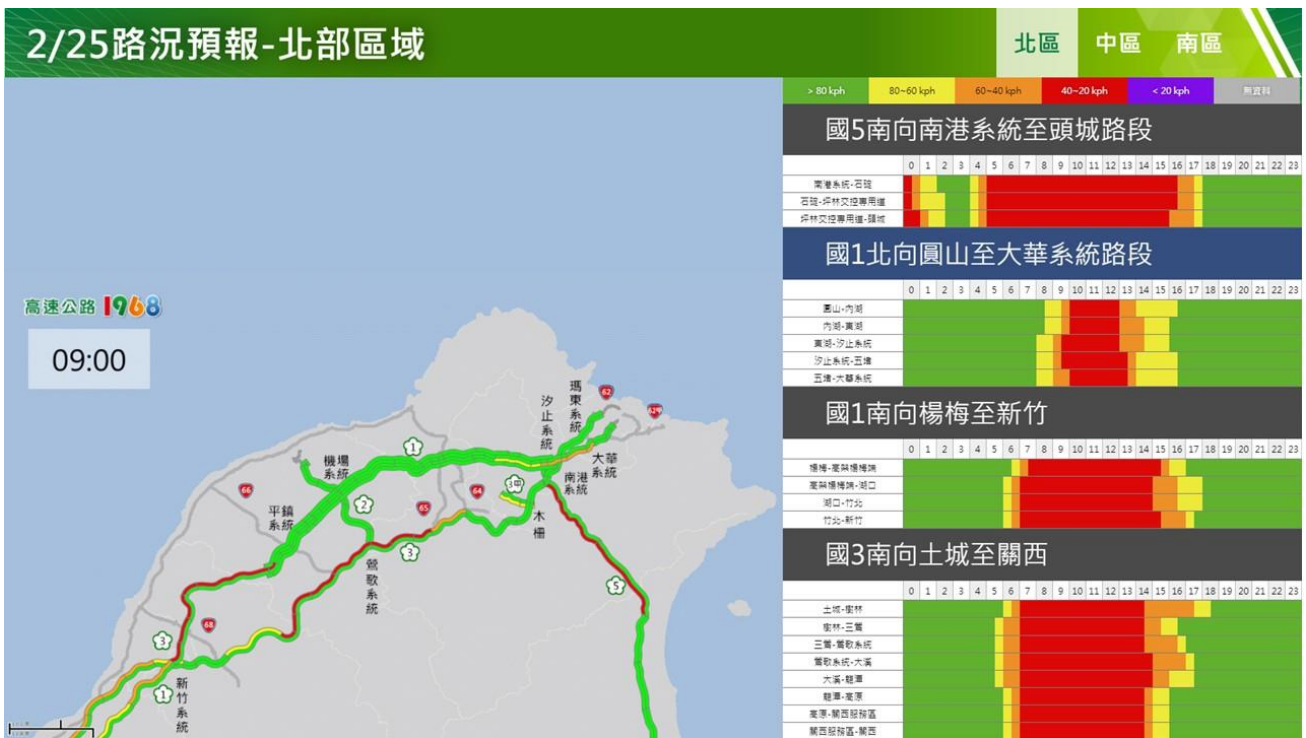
2/25路況預報-北部區域

北區 中區 南區

> 80 kph | 80~60 kph | 60~40 kph | 40~20 kph | < 20 kph | 無資料

國5南向南港系統至頭城路段

| | 0 | 1 | 2 | 3 | 4 | 5 | 6 | 7 | 8 | 9 | 10 | 11 | 12 | 13 | 14 | 15 | 16 | 17 | 18 | 19 | 20 | 21 | 22 | 23 |
|---|---|---|---|---|---|---|---|---|---|---|---|---|---|---|---|---|---|---|---|---|---|---|---|---|
| 南港系統-石碇 | | | | | | | | | | | | | | | | | | | | | | | | |
| 石碇-坪林交控專用道 | | | | | | | | | | | | | | | | | | | | | | | | |
| 坪林交控專用道-頭城 | | | | | | | | | | | | | | | | | | | | | | | | |

國1北向圓山至大華系統路段

| | 0 | 1 | 2 | 3 | 4 | 5 | 6 | 7 | 8 | 9 | 10 | 11 | 12 | 13 | 14 | 15 | 16 | 17 | 18 | 19 | 20 | 21 | 22 | 23 |
|---|---|---|---|---|---|---|---|---|---|---|---|---|---|---|---|---|---|---|---|---|---|---|---|---|
| 圓山-內湖 | | | | | | | | | | | | | | | | | | | | | | | | |
| 內湖-東湖 | | | | | | | | | | | | | | | | | | | | | | | | |
| 東湖-汐止系統 | | | | | | | | | | | | | | | | | | | | | | | | |
| 汐止系統-五堵 | | | | | | | | | | | | | | | | | | | | | | | | |
| 五堵-大華系統 | | | | | | | | | | | | | | | | | | | | | | | | |

國1南向楊梅至新竹

| | 0 | 1 | 2 | 3 | 4 | 5 | 6 | 7 | 8 | 9 | 10 | 11 | 12 | 13 | 14 | 15 | 16 | 17 | 18 | 19 | 20 | 21 | 22 | 23 |
|---|---|---|---|---|---|---|---|---|---|---|---|---|---|---|---|---|---|---|---|---|---|---|---|---|
| 楊梅-高架楊梅端 | | | | | | | | | | | | | | | | | | | | | | | | |
| 高架楊梅端-湖口 | | | | | | | | | | | | | | | | | | | | | | | | |
| 湖口-竹北 | | | | | | | | | | | | | | | | | | | | | | | | |
| 竹北-新竹 | | | | | | | | | | | | | | | | | | | | | | | | |

國3南向土城至關西

| | 0 | 1 | 2 | 3 | 4 | 5 | 6 | 7 | 8 | 9 | 10 | 11 | 12 | 13 | 14 | 15 | 16 | 17 | 18 | 19 | 20 | 21 | 22 | 23 |
|---|---|---|---|---|---|---|---|---|---|---|---|---|---|---|---|---|---|---|---|---|---|---|---|---|
| 土城-樹林 | | | | | | | | | | | | | | | | | | | | | | | | |
| 樹林-三鶯 | | | | | | | | | | | | | | | | | | | | | | | | |
| 三鶯-鶯歌系統 | | | | | | | | | | | | | | | | | | | | | | | | |
| 鶯歌系統-大溪 | | | | | | | | | | | | | | | | | | | | | | | | |
| 大溪-龍潭 | | | | | | | | | | | | | | | | | | | | | | | | |
| 龍潭-高原 | | | | | | | | | | | | | | | | | | | | | | | | |
| 高原-關西服務區 | | | | | | | | | | | | | | | | | | | | | | | | |
| 關西服務區-關西 | | | | | | | | | | | | | | | | | | | | | | | | |

高速公路1968

09:00

瑪東系統 汐止系統 62 62甲 1 機場系統 大華系統 南港系統 3甲 64 66 平鎮系統 2 65 木柵 3 鶯歌系統 5 68 3 1 新竹系統